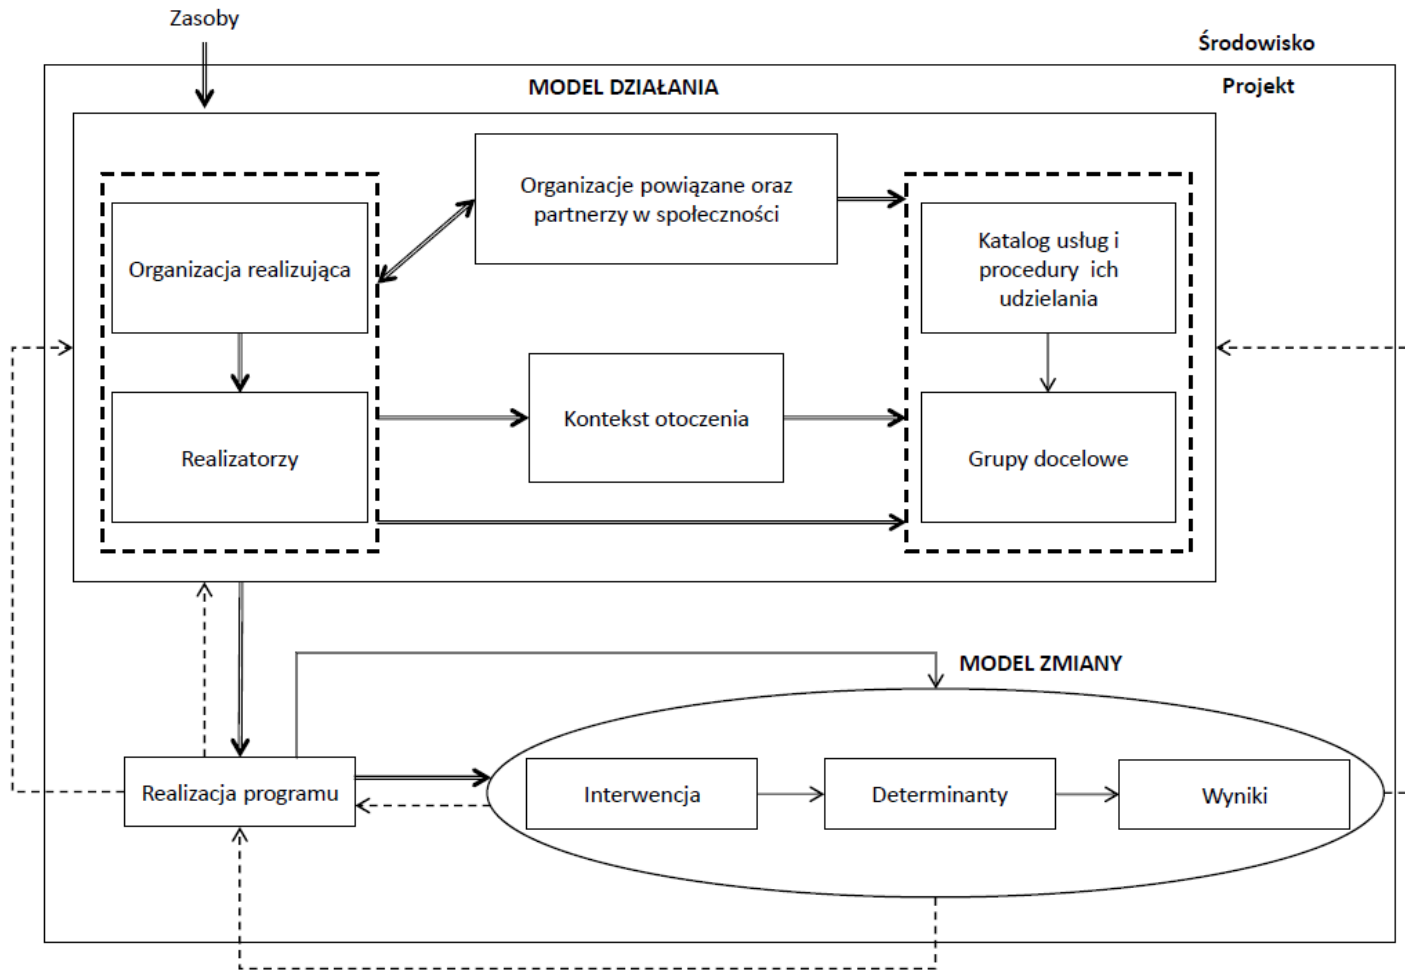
Zasoby

Środowisko

MODEL DZIAŁANIA

Projekt

Organizacje powiązane oraz partnerzy w społeczności

Organizacja realizująca

Katalog usług i procedury ich udzielania

Realizatorzy

Kontekst otoczenia

Grupy docelowe

MODEL ZMIANY

Realizacja programu

Interwencja

Determinanty

Wyniki